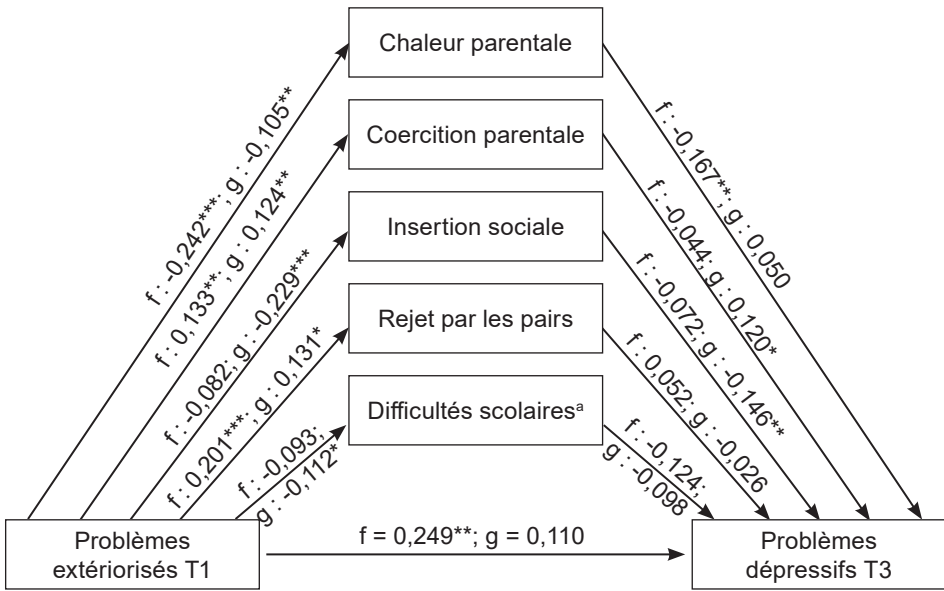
Chaleur parentale

Coercition parentale

Insertion sociale

Rejet par les pairs

Difficultés scolaires$^{a}$

f : -0,242***; g : -0,105**

f : 0,133**; g : 0,124**

f : -0,082; g : -0,229***

f : 0,201***; g : 0,131*

f : -0,093; g : -0,112*

f : -0,167**; g : 0,050

f : -0,044; g : 0,120*

f : -0,072; g : -0,146**

f : 0,052; g : -0,026

f : -0,124; g : -0,098

Problèmes extériorisés T1

f = 0,249**; g = 0,110

Problèmes dépressifs T3